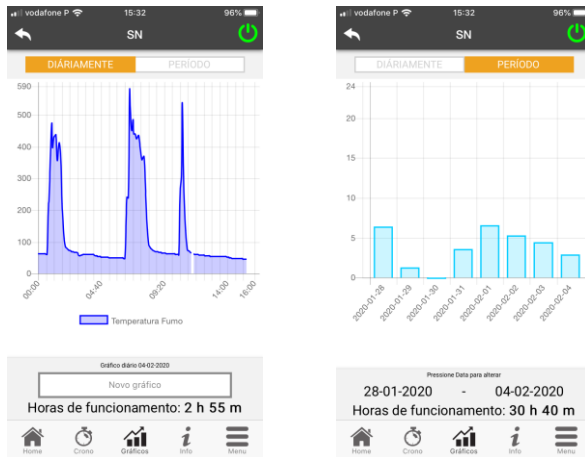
vodafone P 15:32 96%

SN

DIÁRIAMENTE PERÍODO

590
500
400
300
200
100
0

00:00 04:40 09:20 14:00 16:00

Temperatura Fumo

Gráfico diário 04-02-2020

Novo gráfico

Horas de funcionamento: 2 h 55 m

Home Crono Gráficos Info Menu

vodafone P 15:32 96%

SN

DIÁRIAMENTE PERÍODO

24
20
15
10
5
0

2020-01-28 2020-01-29 2020-01-30 2020-01-31 2020-02-01 2020-02-02 2020-02-03 2020-02-04

Pressione Data para alterar

28-01-2020 - 04-02-2020

Horas de funcionamento: 30 h 40 m

Home Crono Gráficos Info Menu